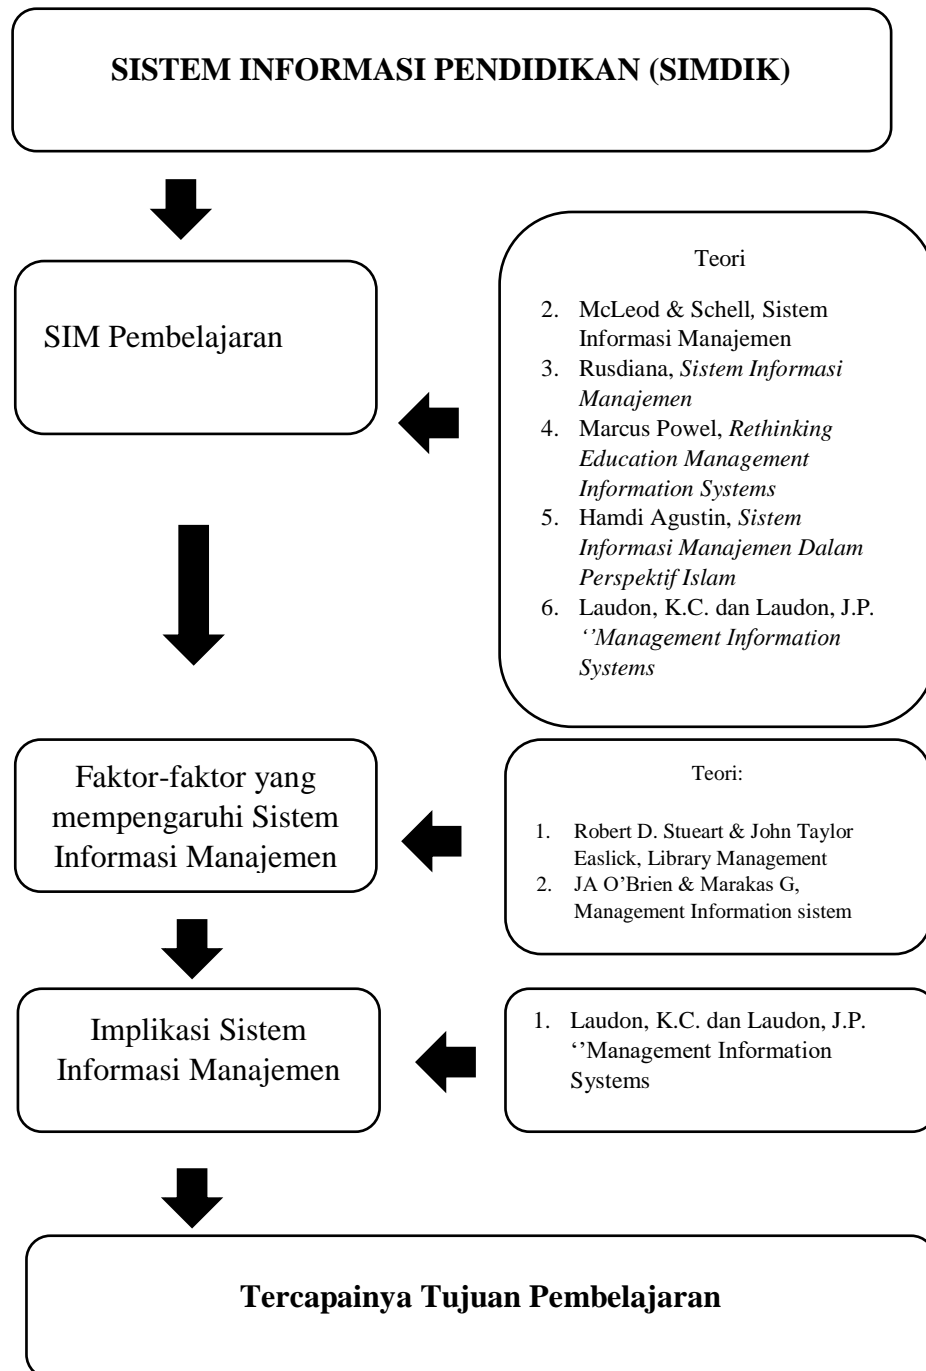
SISTEM INFORMASI PENDIDIKAN (SIMDIK)

SIM Pembelajaran

Teori

2. McLeod & Schell, Sistem Informasi Manajemen
3. Rusdiana, *Sistem Informasi Manajemen*
4. Marcus Powel, *Rethinking Education Management Information Systems*
5. Hamdi Agustin, *Sistem Informasi Manajemen Dalam Perspektif Islam*
6. Laudon, K.C. dan Laudon, J.P. *''Management Information Systems*

Faktor-faktor yang mempengaruhi Sistem Informasi Manajemen

Teori:

1. Robert D. Stueart & John Taylor Easlick, Library Management
2. JA O'Brien & Marakas G, Management Information sistem

Implikasi Sistem Informasi Manajemen

1. Laudon, K.C. dan Laudon, J.P. ''Management Information Systems

Tercapainya Tujuan Pembelajaran